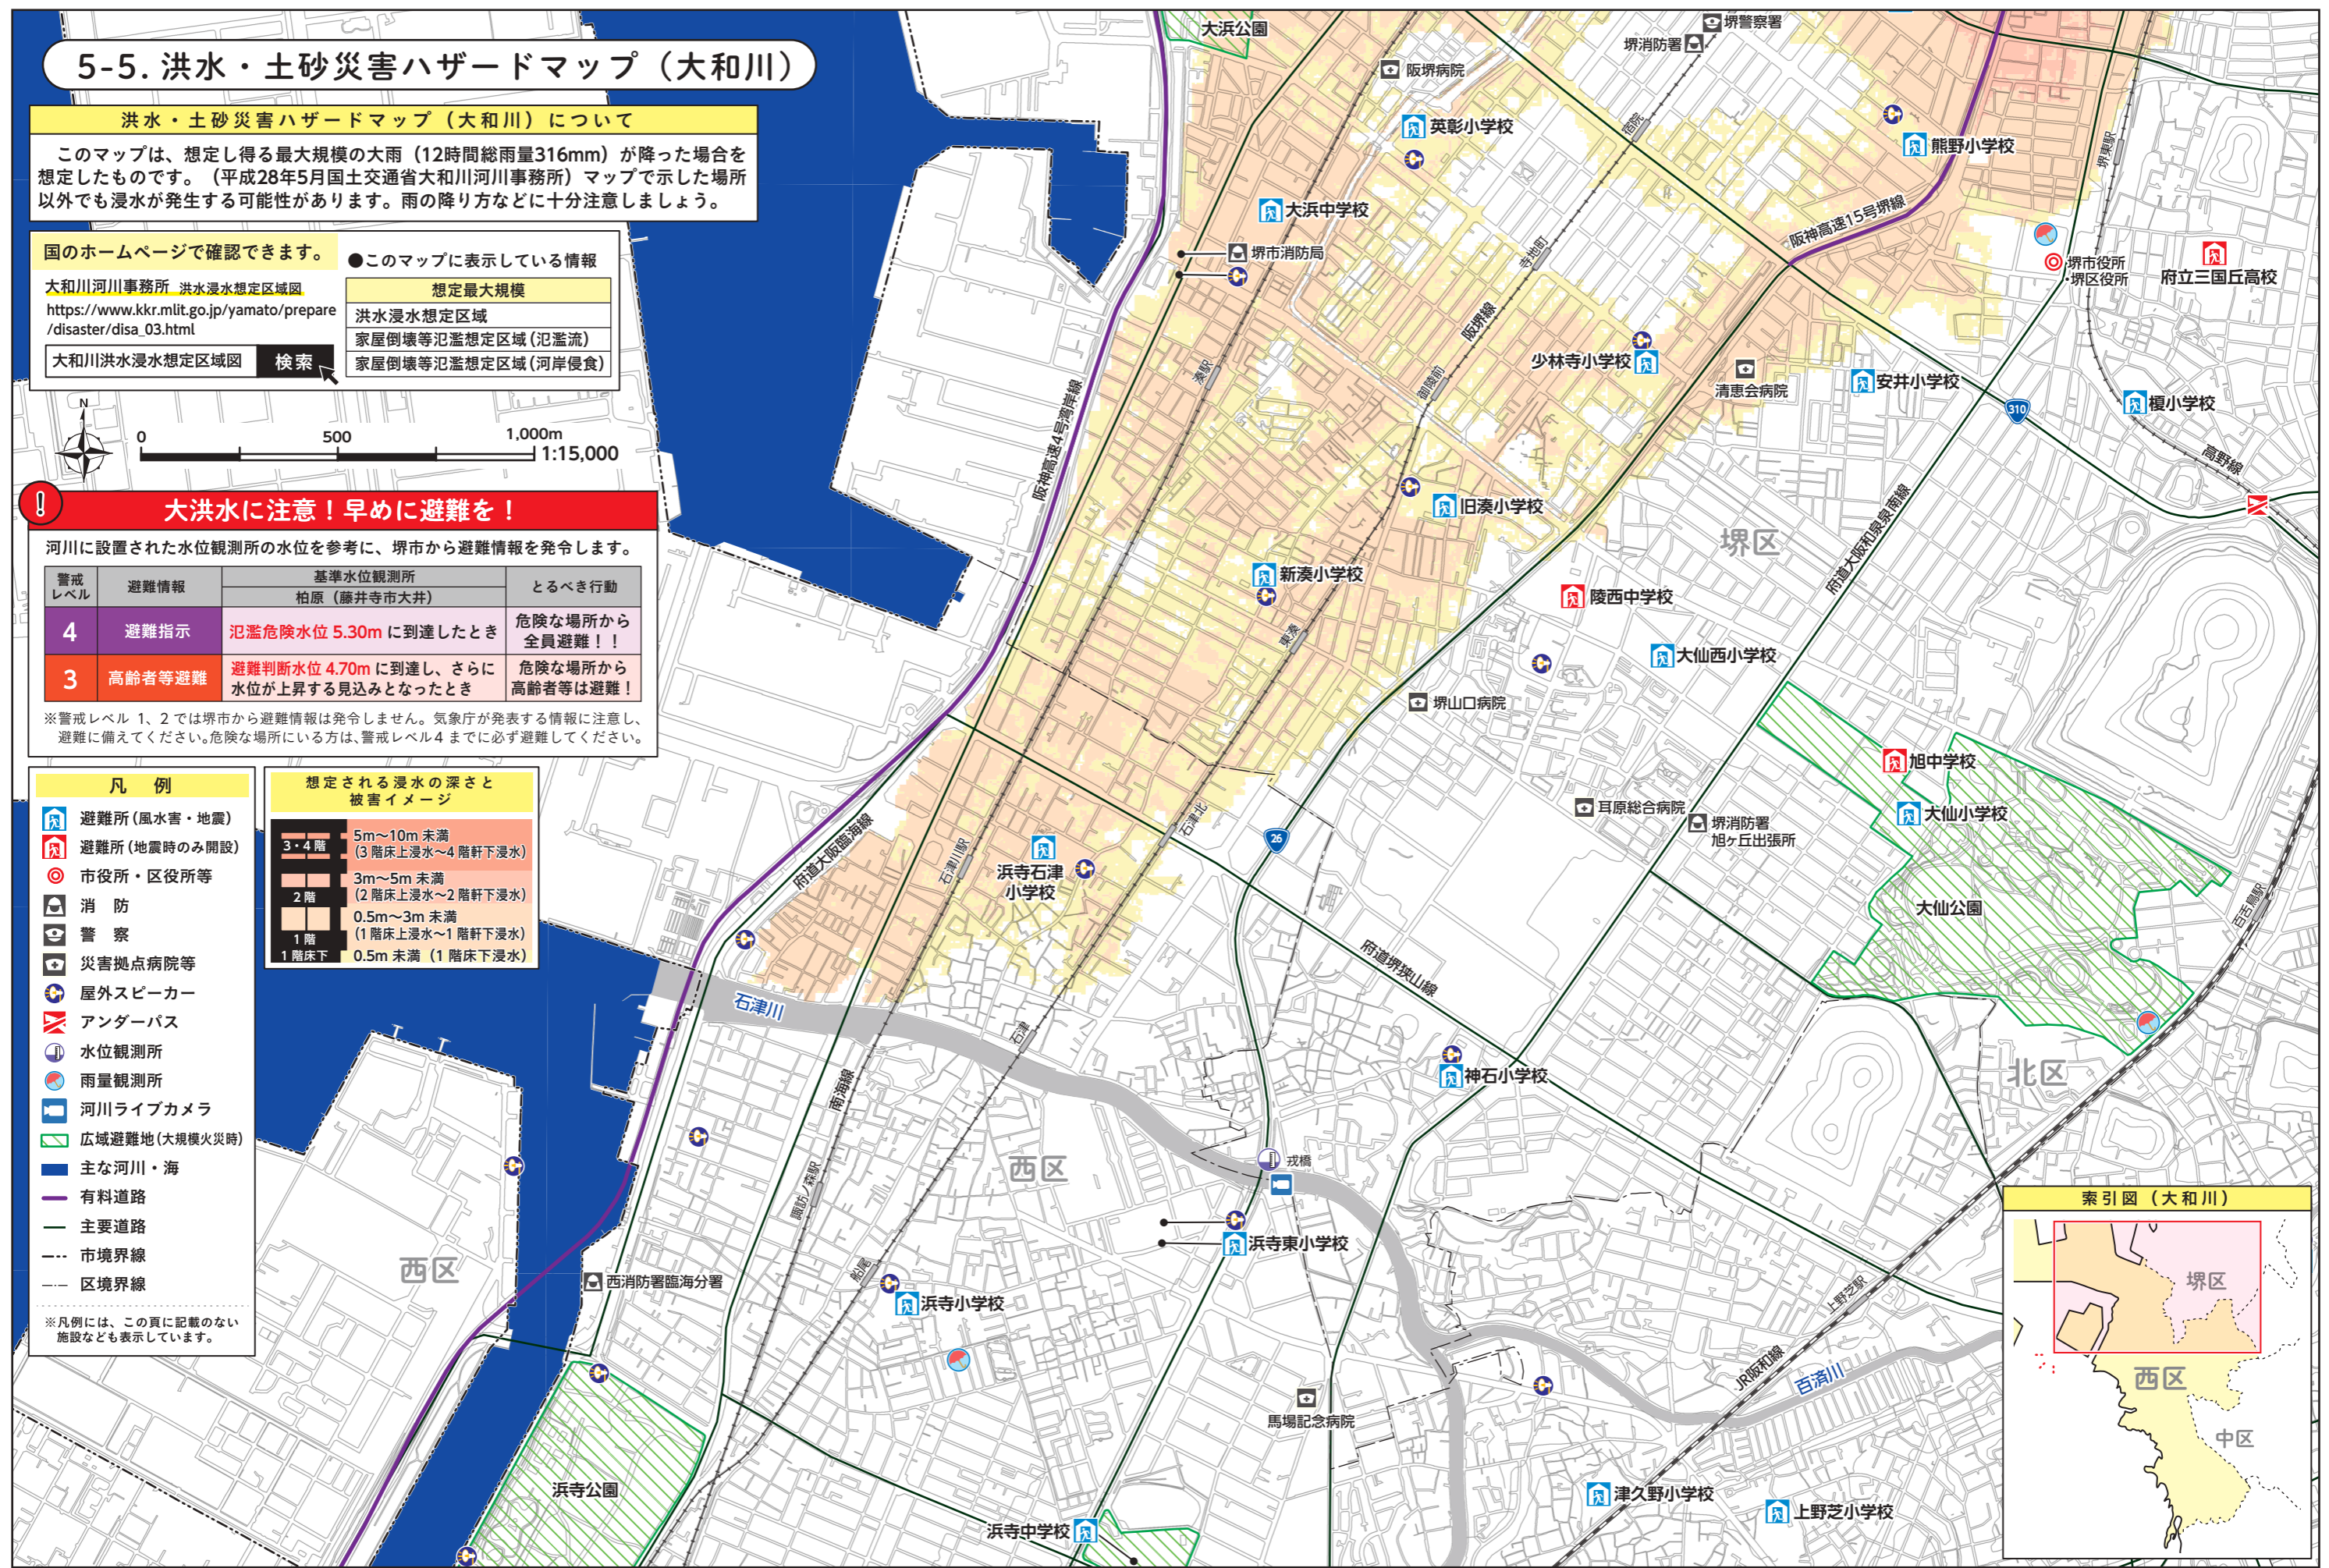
5-5. 洪水・土砂災害ハザードマップ（大和川）

洪水・土砂災害ハザードマップ（大和川）について

このマップは、想定し得る最大規模の大雨（12時間総雨量316mm）が降った場合を想定したものです。（平成28年5月国土交通省大和川河川事務所）マップで示した場所以外でも浸水が発生する可能性があります。雨の降り方などに十分注意しましょう。

国のホームページで確認できます。
大和川河川事務所 洪水浸水想定区域図
https://www.kkr.mlit.go.jp/yamato/prepare/disaster/disa_03.html
大和川洪水浸水想定区域図 検索

●このマップに表示している情報

| 想定最大規模 |
|---|
| 洪水浸水想定区域 |
| 家屋倒壊等氾濫想定区域（氾濫流） |
| 家屋倒壊等氾濫想定区域（河岸侵食） |

N
0 500 1,000m
1:15,000

大洪水に注意！早めに避難を！

河川に設置された水位観測所の水位を参考に、堺市から避難情報を発令します。

| 警戒レベル | 避難情報 | 基準水位観測所 柏原（藤井寺市大井） | とるべき行動 |
|---|---|---|---|
| 4 | 避難指示 | 氾濫危険水位 5.30m に到達したとき | 危険な場所から全員避難！！ |
| 3 | 高齢者等避難 | 避難判断水位 4.70m に到達し、さらに水位が上昇する見込みとなったとき | 危険な場所から高齢者等は避難！ |

※警戒レベル 1、2 では堺市から避難情報は発令しません。気象庁が発表する情報に注意し、避難に備えてください。危険な場所にいる方は、警戒レベル4 までに必ず避難してください。

凡　例
避難所（風水害・地震）
避難所（地震時のみ開設）
市役所・区役所等
消　防
警　察
災害拠点病院等
屋外スピーカー
アンダーパス
水位観測所
雨量観測所
河川ライブカメラ
広域避難地（大規模火災時）
主な河川・海
有料道路
主要道路
市境界線
区境界線
※凡例には、この頁に記載のない施設なども表示しています。

想定される浸水の深さと被害イメージ
3・4階 5m～10m 未満（3 階床上浸水～4 階軒下浸水）
2階 3m～5m 未満（2 階床上浸水～2 階軒下浸水）
0.5m～3m 未満（1 階床上浸水～1 階軒下浸水）
1階
1階床下 0.5m 未満（1 階床下浸水）

大浜公園
堺警察署
堺消防署
阪堺病院
英彰小学校
熊野小学校
大浜中学校
堺市消防局
阪神高速15号堺線
堺市役所・堺区役所
府立三国丘高校
寺地町
阪堺線
少林寺小学校
清恵会病院
安井小学校
榎小学校
310
高野線
旧湊小学校
湊駅
御陵前
阪神高速4号湾岸線
堺区
新湊小学校
陵西中学校
東湊
府道大阪和泉泉南線
大仙西小学校
堺山口病院
旭中学校
大仙小学校
耳原総合病院
堺消防署旭ヶ丘出張所
府道大阪臨海線
石津川駅
浜石津小学校
石津北
26
大仙公園
府道堺狭山線
百舌鳥駅
石津川
神石小学校
北区
石津
南海線
西区
諏訪ノ森駅
戎橋
浜寺東小学校
西区
西消防署臨海分署
船尾
浜寺小学校
上野芝駅
JR阪和線
百済川
馬場記念病院
浜寺公園
浜寺中学校
津久野小学校
上野芝小学校
堺市駅

索引図（大和川）
堺区
西区
中区